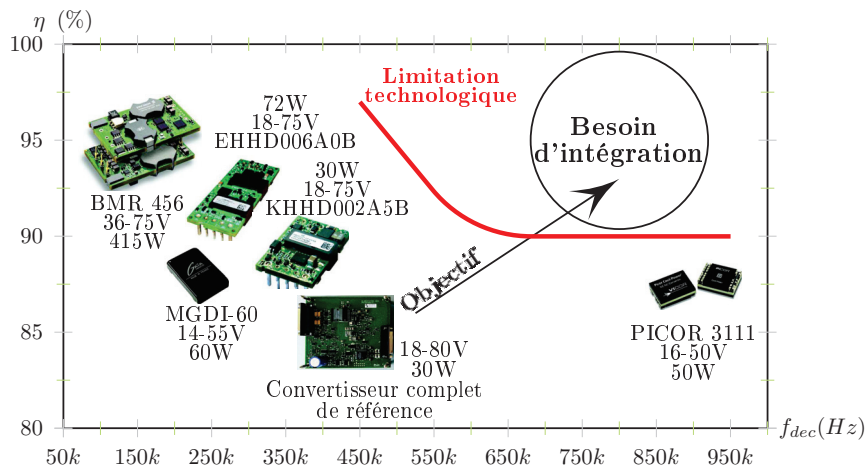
$\eta$ (%)

100

95

90

85

80

Limitation technologique

Besoin d'intégration

72W
18-75V
EHHD006A0B

30W
18-75V
KHHD002A5B

BMR 456
36-75V
415W

MGDI-60
14-55V
60W

Objectif

18-80V
30W

Convertisseur complet de référence

PICOR 3111
16-50V
50W

$f_{dec}(Hz)$

$50k$ $150k$ $250k$ $350k$ $450k$ $550k$ $650k$ $750k$ $850k$ $950k$